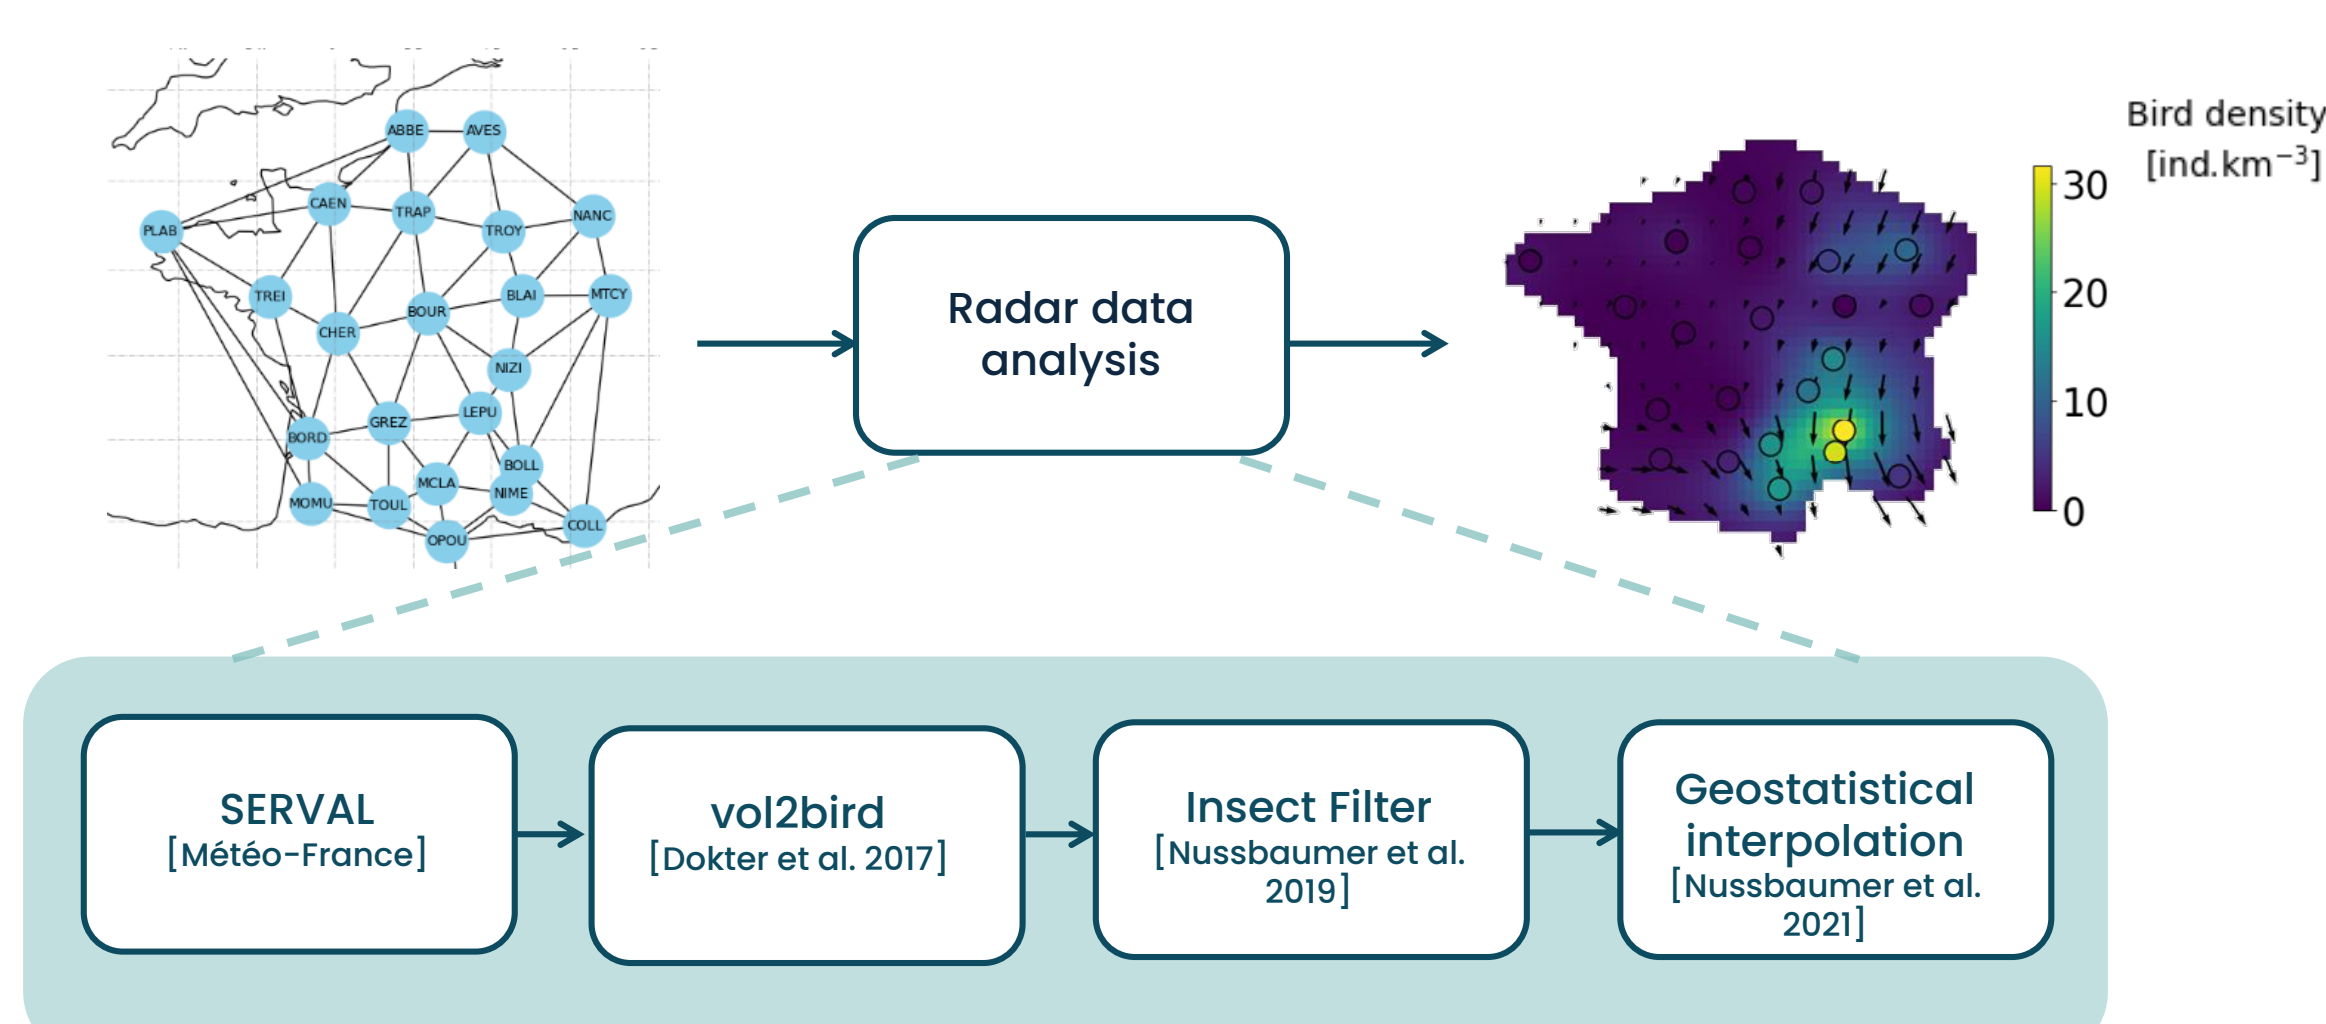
ABBE
AVES
CAEN
TRAP
NANC
PLAB
TROY
TREI
BLAI
MTCY
CHER
BOUR
NIZI
LEPU
GREZ
BORD
BOLL
MCLA
NIME
MOMU
TOUL
COLL
OPOU

Radar data analysis

Bird density [ind.km$^{-3}$]
30
20
10
0

SERVAL [Météo-France]

vol2bird [Dokter et al. 2017]

Insect Filter [Nussbaumer et al. 2019]

Geostatistical interpolation [Nussbaumer et al. 2021]